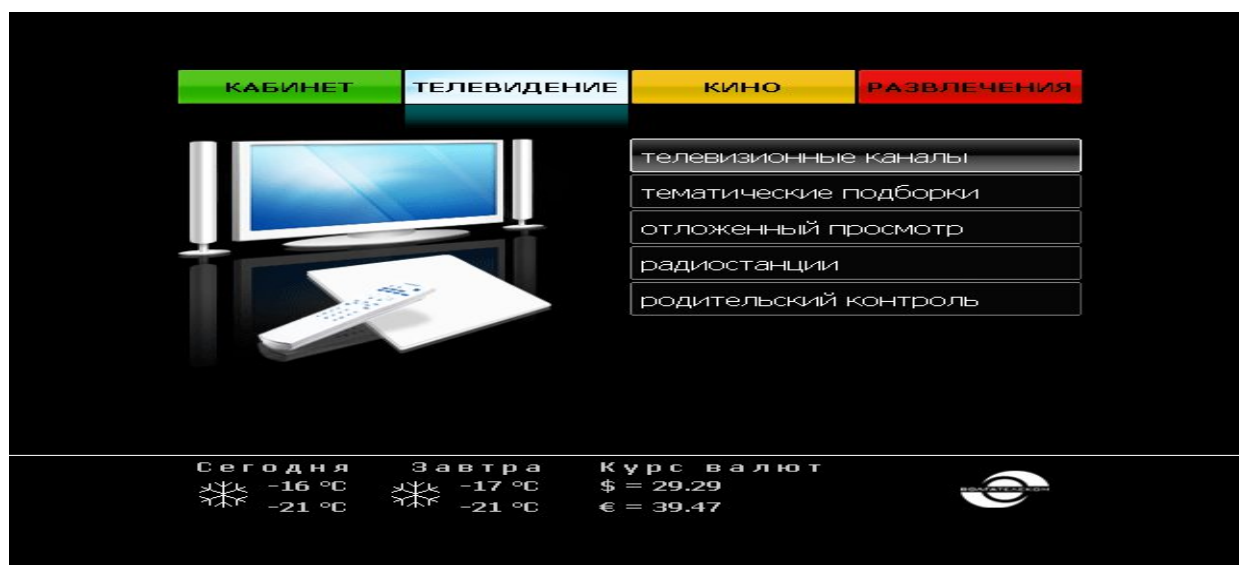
КАБИНЕТ
ТЕЛЕВИДЕНИЕ
КИНО
РАЗВЛЕЧЕНИЯ

телевизионные каналы
тематические подборки
отложенный просмотр
радиостанции
родительский контроль

Сегодня
-16 °C
-21 °C

Завтра
-17 °C
-21 °C

Курс валют
$ = 29.29
€ = 39.47

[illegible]